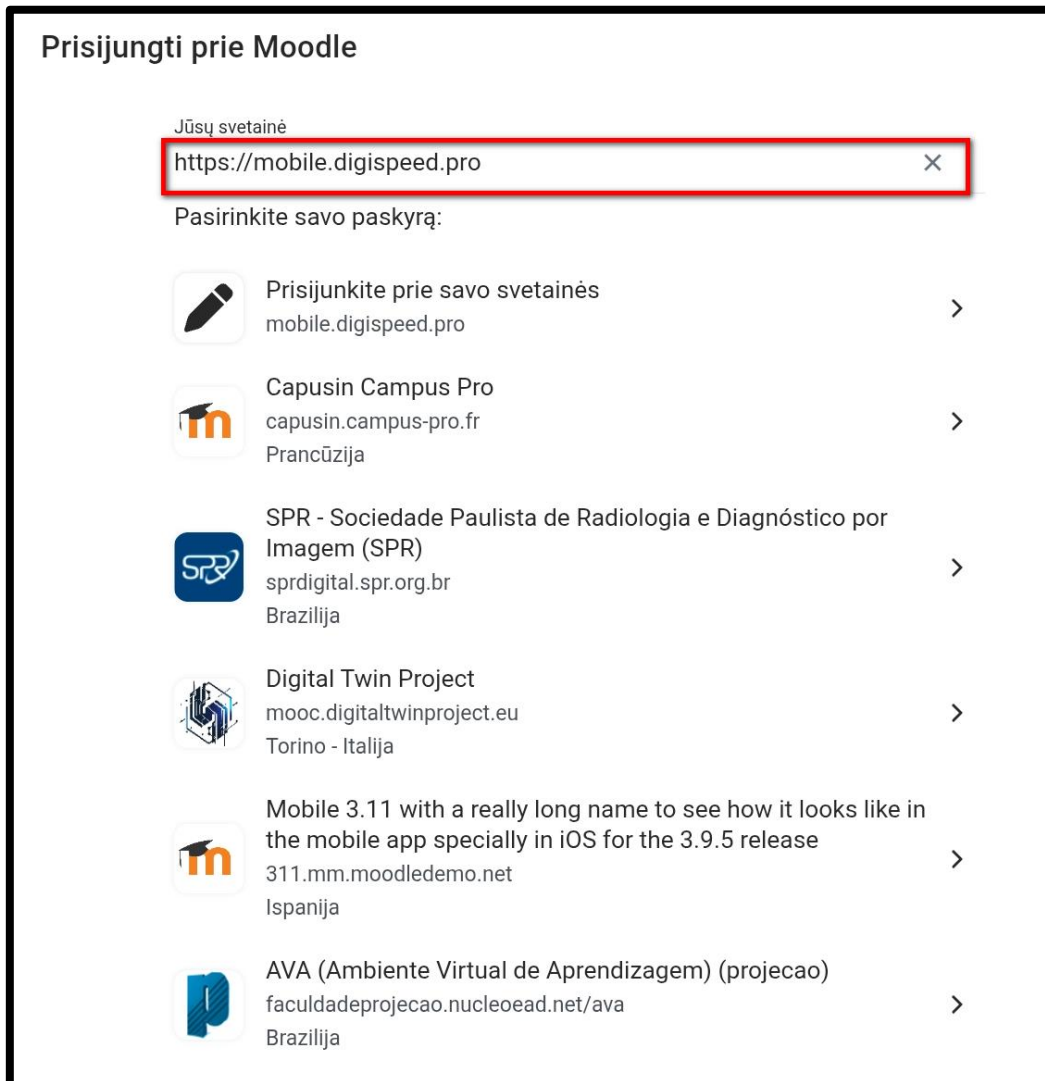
Prisijungti prie Moodle

Jūsų svetainė
https://mobile.digispeed.pro ×

Pasirinkite savo paskyrą:

Prisijunkite prie savo svetainės
mobile.digispeed.pro

Capusin Campus Pro
capusin.campus-pro.fr
Prancūzija

SPR - Sociedade Paulista de Radiologia e Diagnóstico por Imagem (SPR)
sprdigital.spr.org.br
Brazilija

Digital Twin Project
mooc.digitaltwinproject.eu
Torino - Italija

Mobile 3.11 with a really long name to see how it looks like in the mobile app specially in iOS for the 3.9.5 release
311.mm.moodledemo.net
Ispanija

AVA (Ambiente Virtual de Aprendizagem) (projecao)
faculdadeprojecao.nucleoead.net/ava
Brazilija